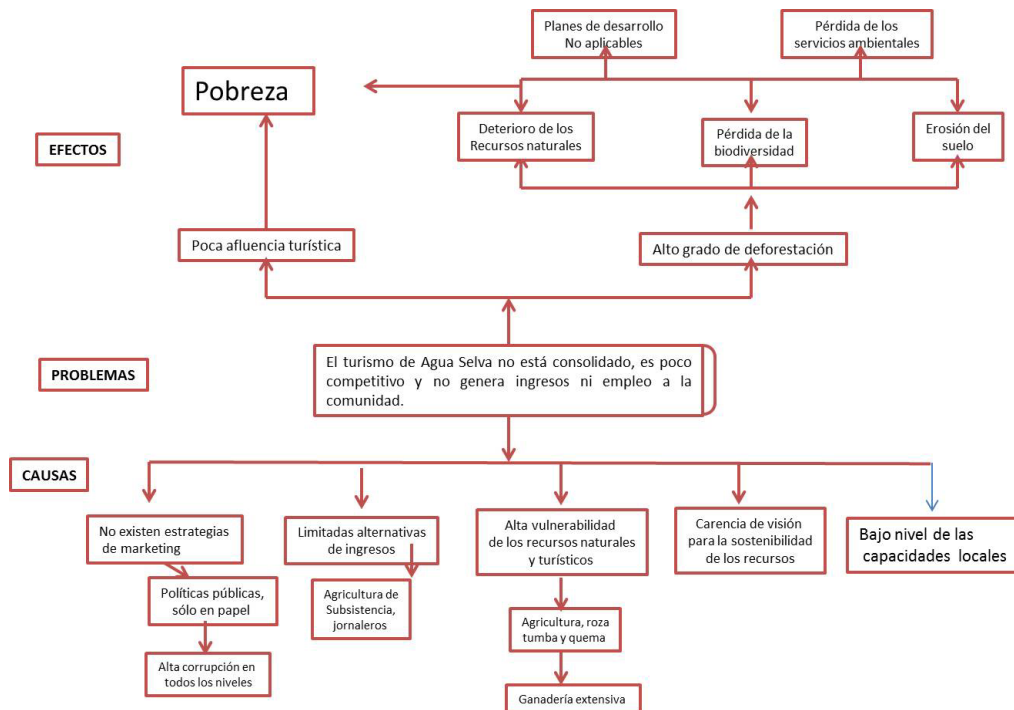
Planes de desarrollo No aplicables

Pérdida de los servicios ambientales

Pobreza

EFECTOS

Deterioro de los Recursos naturales

Pérdida de la biodiversidad

Erosión del suelo

Poca afluencia turística

Alto grado de deforestación

PROBLEMAS

El turismo de Agua Selva no está consolidado, es poco competitivo y no genera ingresos ni empleo a la comunidad.

CAUSAS

No existen estrategias de marketing

Políticas públicas, sólo en papel

Alta corrupción en todos los niveles

Limitadas alternativas de ingresos

Agricultura de Subsistencia, jornaleros

Alta vulnerabilidad de los recursos naturales y turísticos

Agricultura, roza tumba y quema

Ganadería extensiva

Carencia de visión para la sostenibilidad de los recursos

Bajo nivel de las capacidades locales